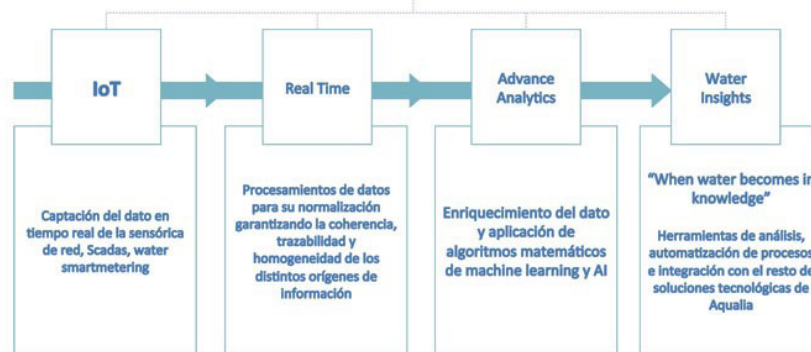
IoT

Captación del dato en tiempo real de la sensórica de red, Scadas, water smartmetering

Real Time

Procesamientos de datos para su normalización garantizando la coherencia, trazabilidad y homogeneidad de los distintos orígenes de información

Advance Analytics

Enriquecimiento del dato y aplicación de algoritmos matemáticos de machine learning y AI

Water Insights

"When water becomes in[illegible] knowledge"

Herramientas de análisis, automatización de procesos e integración con el resto de soluciones tecnológicas de Aqualia